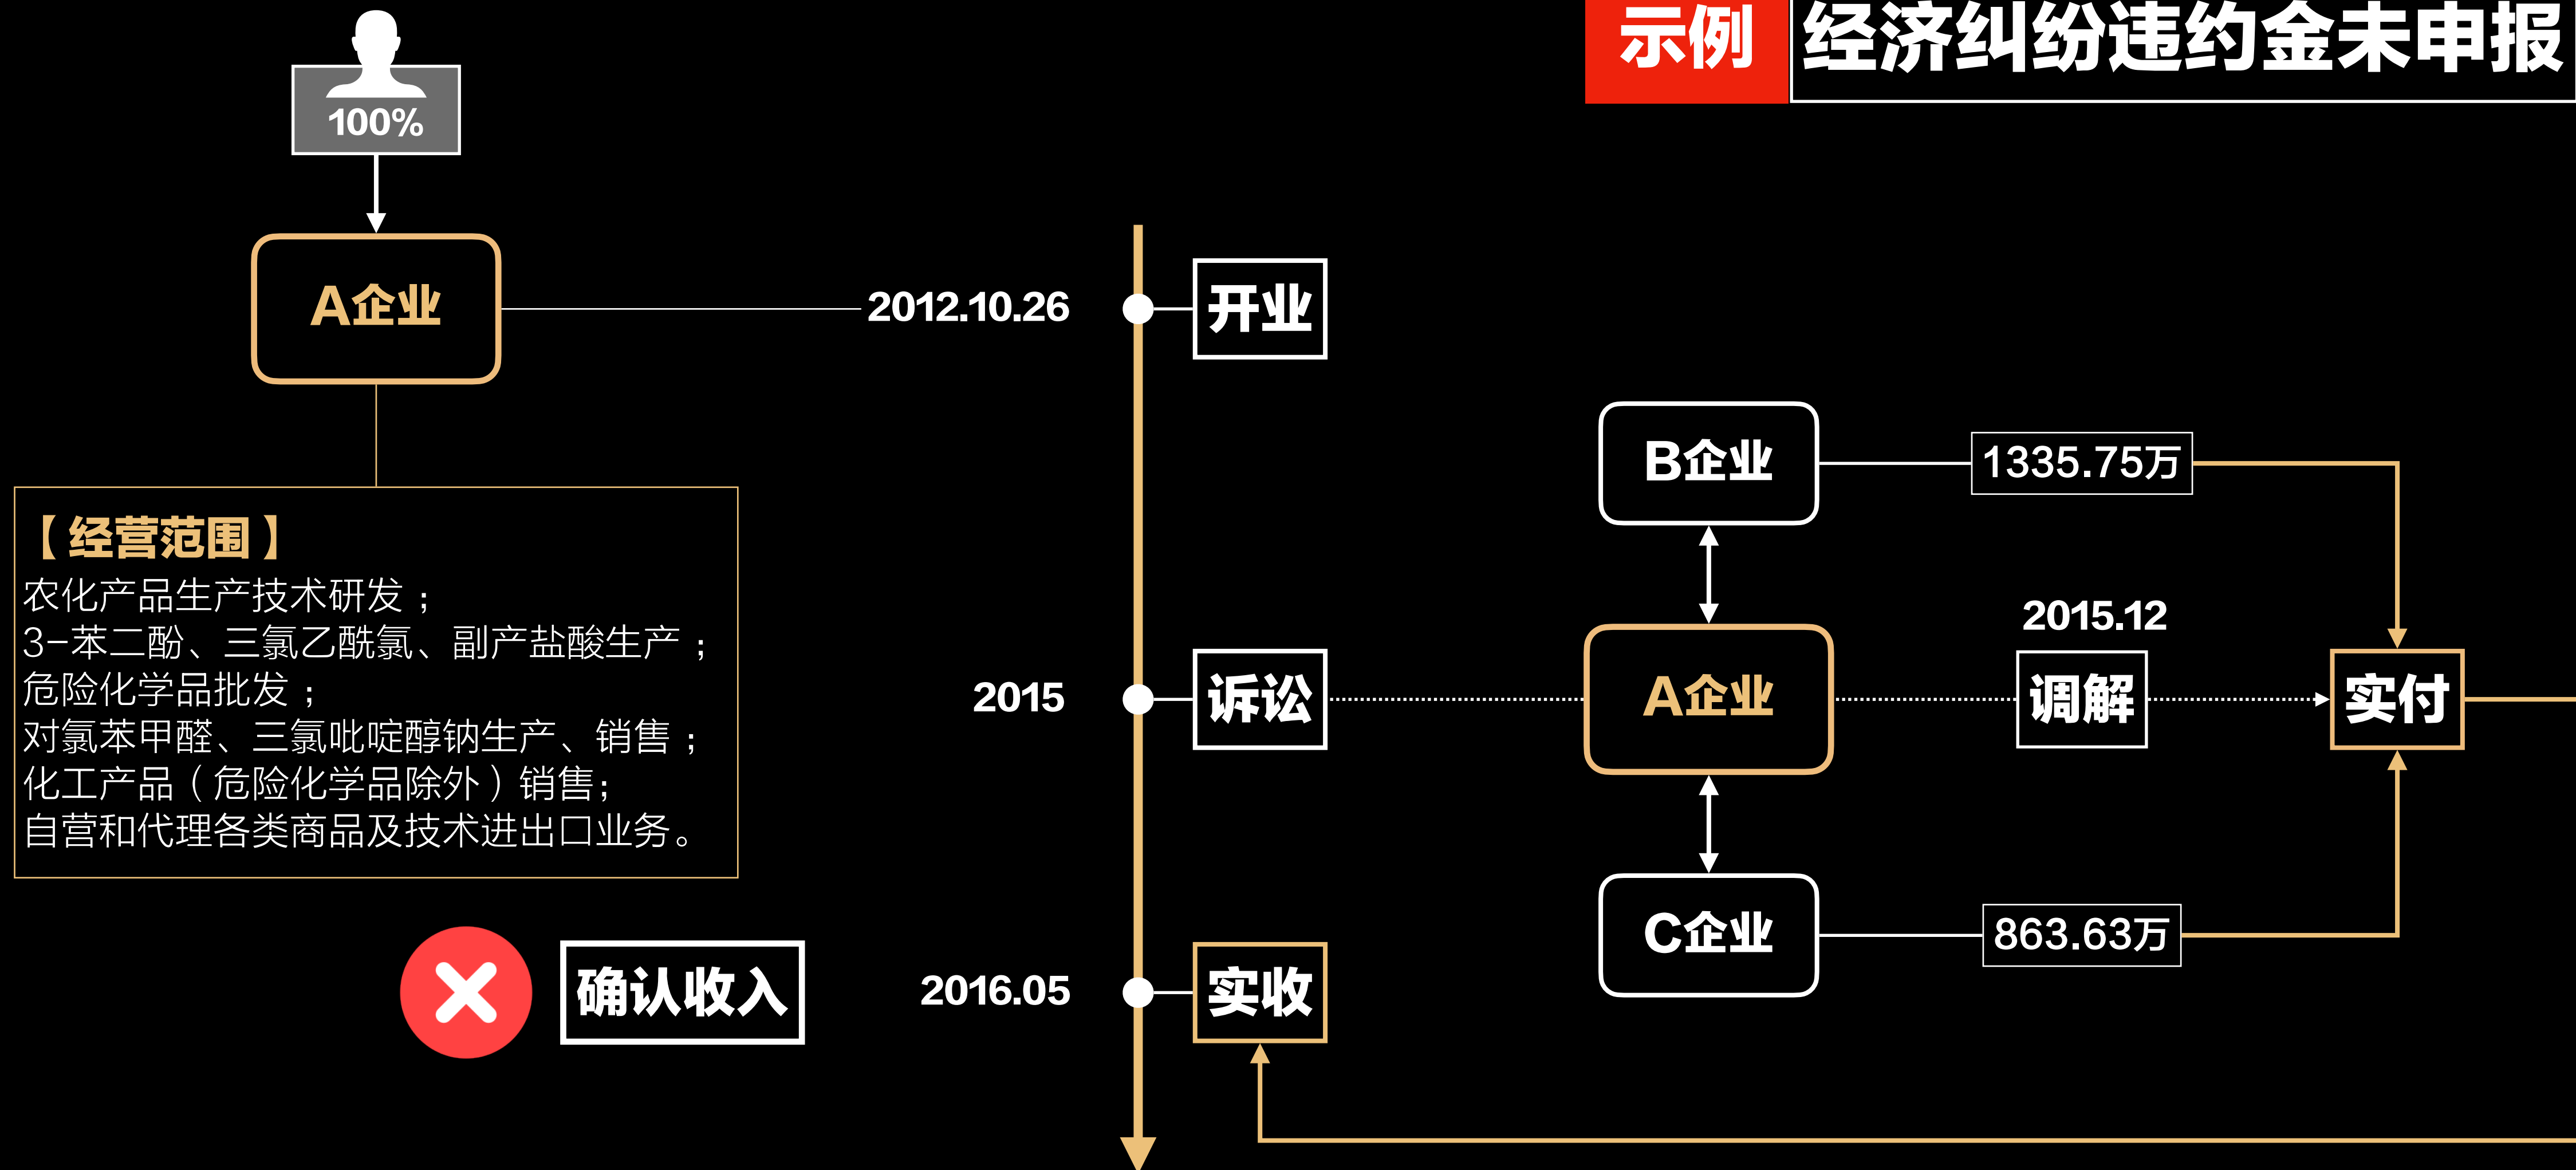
示例 经济纠纷违约金未申报

100%

A企业

2012.10.26

开业

【经营范围】
农化产品生产技术研发；
3-苯二酚、三氯乙酰氯、副产盐酸生产；
危险化学品批发；
对氯苯甲醛、三氯吡啶醇钠生产、销售；
化工产品（危险化学品除外）销售；
自营和代理各类商品及技术进出口业务。

B企业

1335.75万

2015.12

2015

诉讼

A企业

调解

实付

C企业

863.63万

确认收入

2016.05

实收